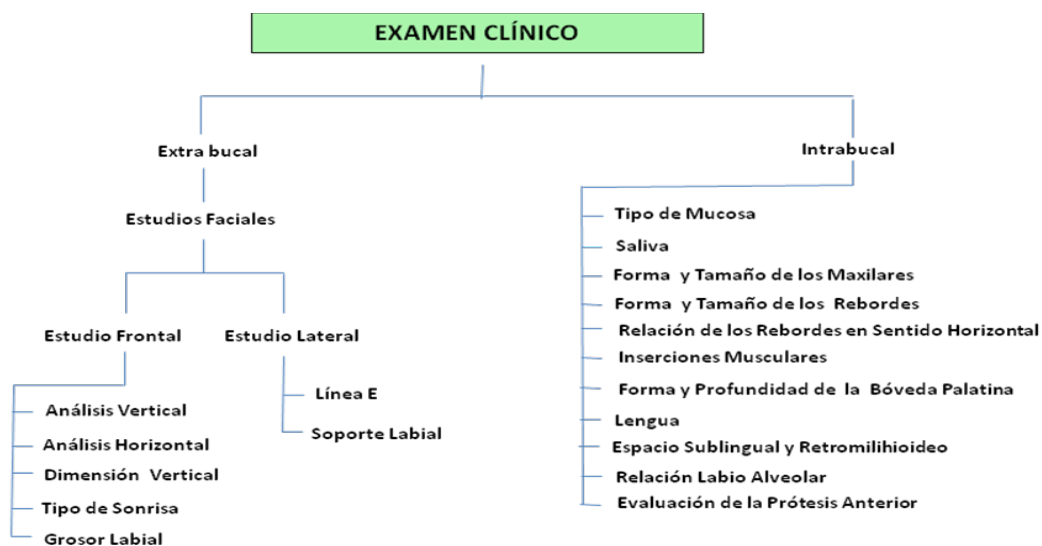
EXAMEN CLÍNICO

Extra bucal

Estudios Faciales

Estudio Frontal

Análisis Vertical
Análisis Horizontal
Dimensión Vertical
Tipo de Sonrisa
Grosor Labial

Estudio Lateral

Línea E
Soporte Labial

Intrabucal

Tipo de Mucosa
Saliva
Forma y Tamaño de los Maxilares
Forma y Tamaño de los Rebordes
Relación de los Rebordes en Sentido Horizontal
Inserciones Musculares
Forma y Profundidad de la Bóveda Palatina
Lengua
Espacio Sublingual y Retromilihioideo
Relación Labio Alveolar
Evaluación de la Prótesis Anterior